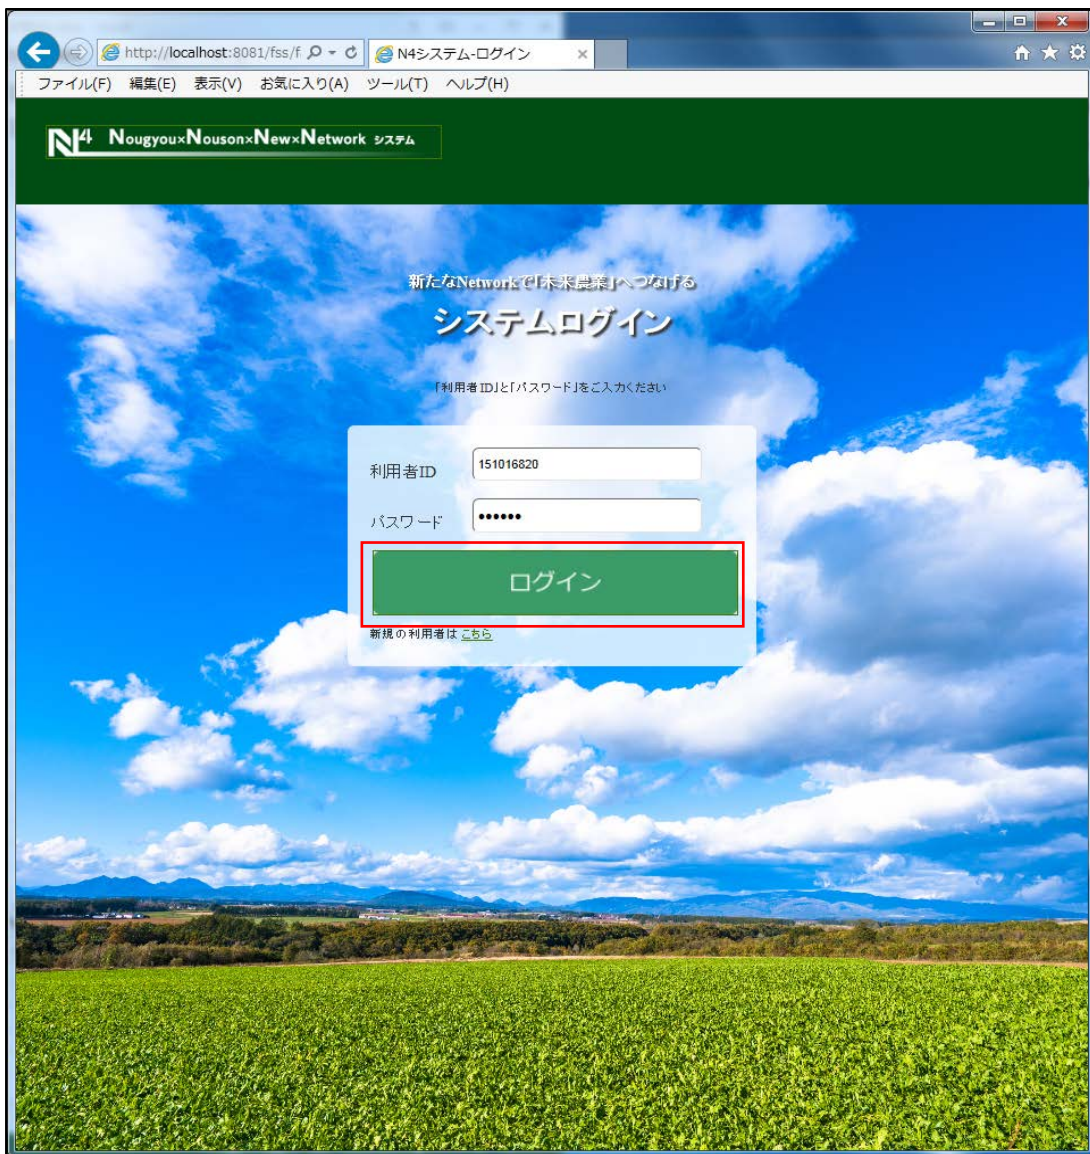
http://localhost:8081/fss/f
N4システム-ログイン
ファイル(F) 編集(E) 表示(V) お気に入り(A) ツール(T) ヘルプ(H)

N4 Nougyou×Nouson×New×Network システム

新たなNetworkで「未来農業」へつなげる

システムログイン

「利用者ID」と「パスワード」をご入力ください

利用者ID 151016820

パスワード ••••••

ログイン

新規の利用者は こちら